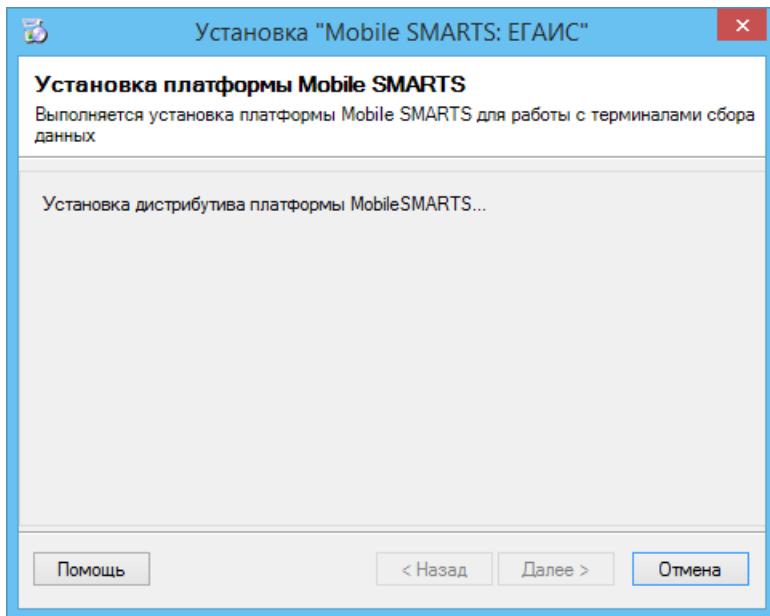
Установка "Mobile SMARTS: ЕГАИС"

Установка платформы Mobile SMARTS

Выполняется установка платформы Mobile SMARTS для работы с терминалами сбора данных

Установка дистрибутива платформы MobileSMARTS...

Помощь

< Назад

Далее >

Отмена